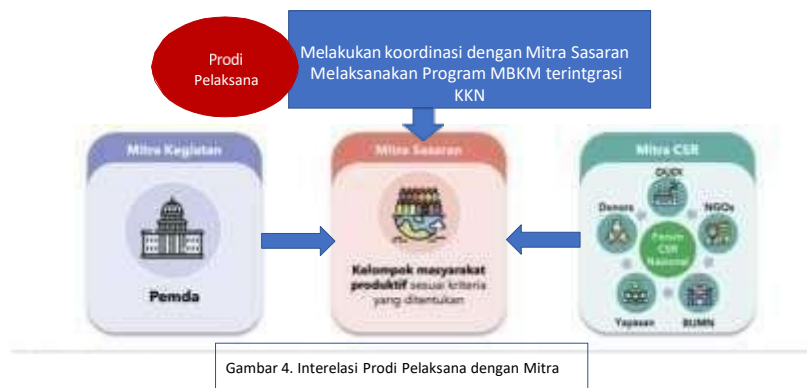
Prodi Pelaksana

Melakukan koordinasi dengan Mitra Sasaran Melaksanakan Program MBKM terintgrasi KKN

Mitra Kegiatan

Pemda

Mitra Sasaran

Kelompok masyarakat produktif sesuai kriteria yang ditentukan

Mitra CSR

DUDI

Donors

NGOs

Forum CSR Nasional

Yayasan

BUMN

Gambar 4. Interelasi Prodi Pelaksana dengan Mitra